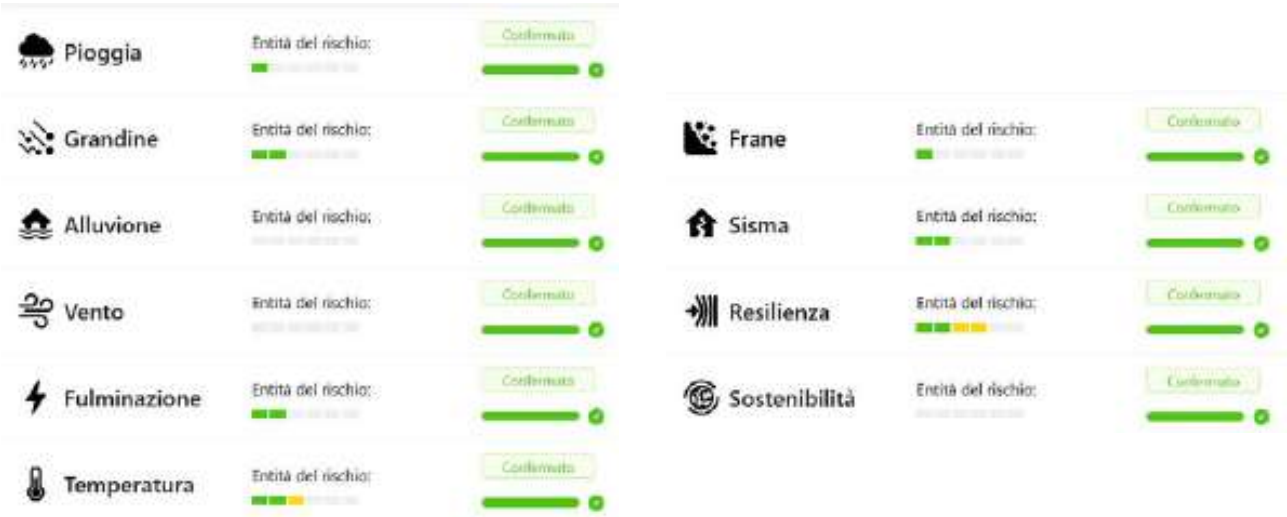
Pioggia
Entità del rischio:
Confermato

Grandine
Entità del rischio:
Confermato

Alluvione
Entità del rischio:
Confermato

Vento
Entità del rischio:
Confermato

Fulminazione
Entità del rischio:
Confermato

Temperatura
Entità del rischio:
Confermato

Frane
Entità del rischio:
Confermato

Sisma
Entità del rischio:
Confermato

Resilienza
Entità del rischio:
Confermato

Sostenibilità
Entità del rischio:
Confermato